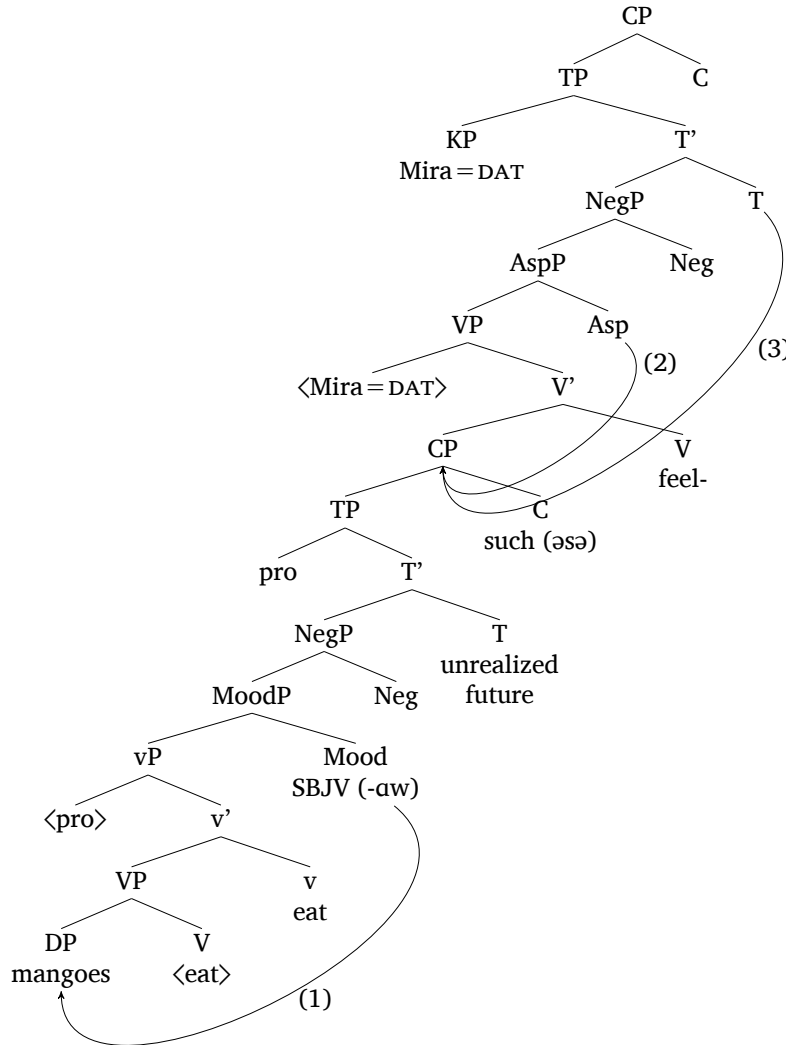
CP
TP C
KP Mira = DAT
T'
NegP T
AspP Neg
VP Asp
(2)
(3)
⟨Mira = DAT⟩
V'
CP
V feel-
TP
C such (əsə)
pro
T'
NegP
T unrealized future
MoodP Neg
vP
Mood SBJV (-ɑw)
⟨pro⟩
v'
VP
v eat
DP mangoes
V ⟨eat⟩
(1)